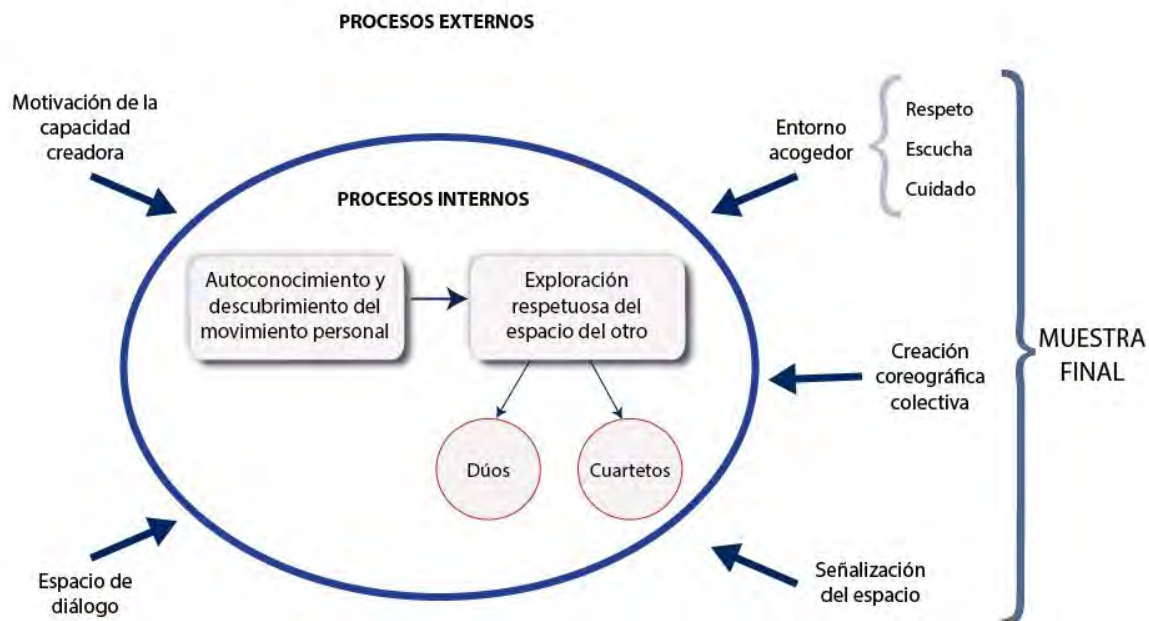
PROCESOS EXTERNOS

Motivación de la capacidad creadora

Entorno acogedor

Respeto
Escucha
Cuidado

PROCESOS INTERNOS

Autoconocimiento y descubrimiento del movimiento personal

Exploración respetuosa del espacio del otro

Dúos

Cuartetos

Creación coreográfica colectiva

MUESTRA FINAL

Espacio de diálogo

Señalización del espacio